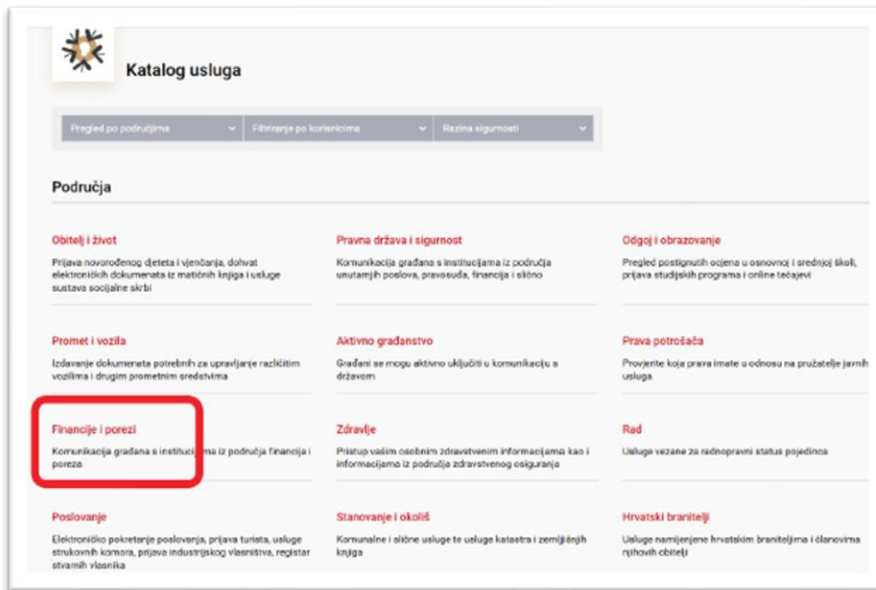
Katalog usluga

Pregled po područjima | Filtriranje po korisnicima | Razina sigurnosti

Područja

Obitelj i život
Prijava novorođenog djeteta i vjenčanja, dohvat elektroničkih dokumenata iz matičnih knjiga i usluge sustava socijalne skrbi

Pravna država i sigurnost
Komunikacija građana s institucijama iz područja unutarnjih poslova, pravosuđa, financija i slično

Odgoj i obrazovanje
Pregled postignutih ocjena u osnovnoj i srednjoj školi, prijava studijskih programa i online tečajevi

Promet i vozila
Izdavanje dokumenata potrebnih za upravljanje različitim vozilima i drugim prometnim sredstvima

Aktivno građanstvo
Građani se mogu aktivno uključiti u komunikaciju s državom

Prava potrošača
Provjerite koja prava imate u odnosu na pružatelje javnih usluga

Financije i porezi
Komunikacija građana s institucijama iz područja financija i poreza

Zdravlje
Pristup vašim osobnim zdravstvenim informacijama kao i informacijama iz područja zdravstvenog osiguranja

Rad
Usluge vezane za radnopravni status pojedinca

Poslovanje
Elektroničko pokretanje poslovanja, prijava turista, usluge strukovnih komora, prijava industrijskog vlasništva, registar stvarnih vlasnika

Stanovanje i okoliš
Komunalne i slične usluge te usluge katastra i zemljišnih knjiga

Hrvatski branitelji
Usluge namijenjene hrvatskim braniteljima i članovima njihovih obitelji